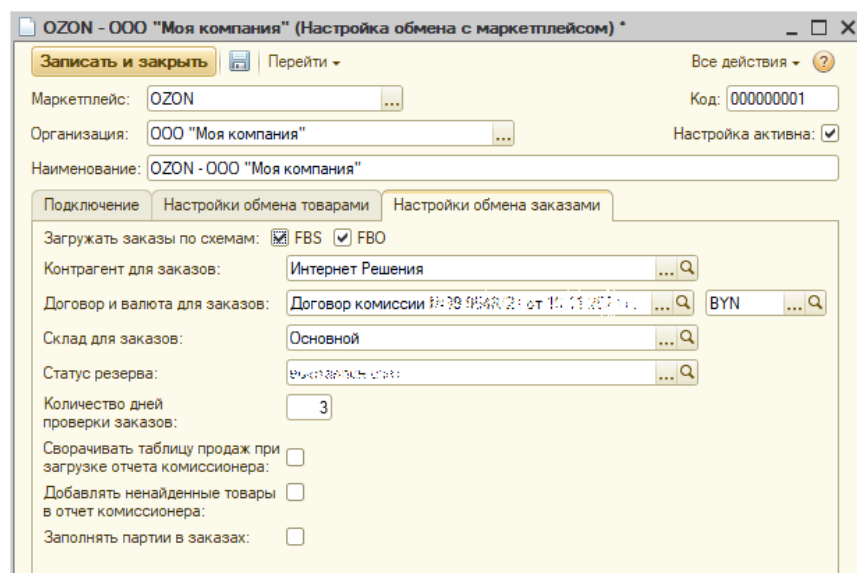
OZON - ООО "Моя компания" (Настройка обмена с маркетплейсом) *

Записать и закрыть | Перейти ▾ | Все действия ▾ | ?

Маркетплейс: OZON ...

Код: 000000001

Организация: ООО "Моя компания" ...

Настройка активна: ✓

Наименование: OZON - ООО "Моя компания"

Подключение | Настройки обмена товарами | Настройки обмена заказами

Загружать заказы по схемам: ✓ FBS ✓ FBO

Контрагент для заказов: Интернет Решения

Договор и валюта для заказов: Договор комиссии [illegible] от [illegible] | BYN

Склад для заказов: Основной

Статус резерва: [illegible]

Количество дней проверки заказов: 3

Сворачивать таблицу продаж при загрузке отчета комиссионера:

Добавлять ненайденные товары в отчет комиссионера:

Заполнять партии в заказах: